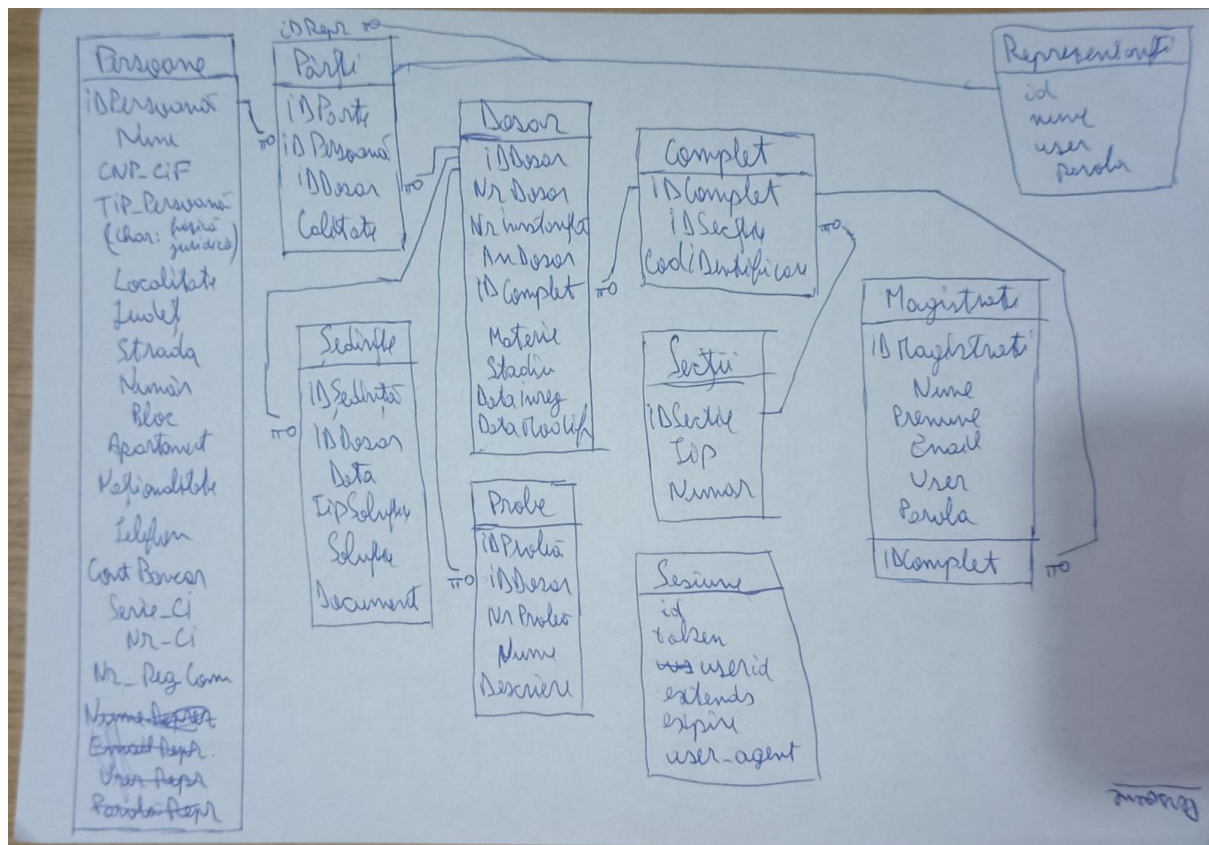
Persoane
iDPersoană
Nume
CNP_CIF
TIP_Persoană (char: fizică juridică)
Localitate
Județ
Strada
Număr
Bloc
Apartament
Naționalitate
Telefon
Cont Bancar
Serie_CI
NR_CI
Nr_Reg_Com
Nume Repr
Email Repr.
User Repr
Parola Repr

iD Repr ∞
Părți
iD Parte
iD Persoană
iD Dosar
Calitate

Dosar
iD Dosar
Nr Dosar
Nr Monitorizat
An Dosar
iD Complet
Materie
Stadiu
Data înreg
Data Modif

Complet
iD Complet
iD Secție
Cod Identificare

Reprezentanți
id
nume
user
parola

Ședințe
iD Ședință
iD Dosar
Data
Tip Soluție
Soluție
Document

Probe
iD Probă
iD Dosar
Nr Probă
Nume
Descriere

Secții
iD Secție
Tip
Număr

Sesiune
id
token
userid
extends
expire
user_agent

Magistrat
iD Magistrat
Nume
Prenume
Email
User
Parola
iD Complet

∞
∞
∞
∞
∞
∞
∞

Bazovar